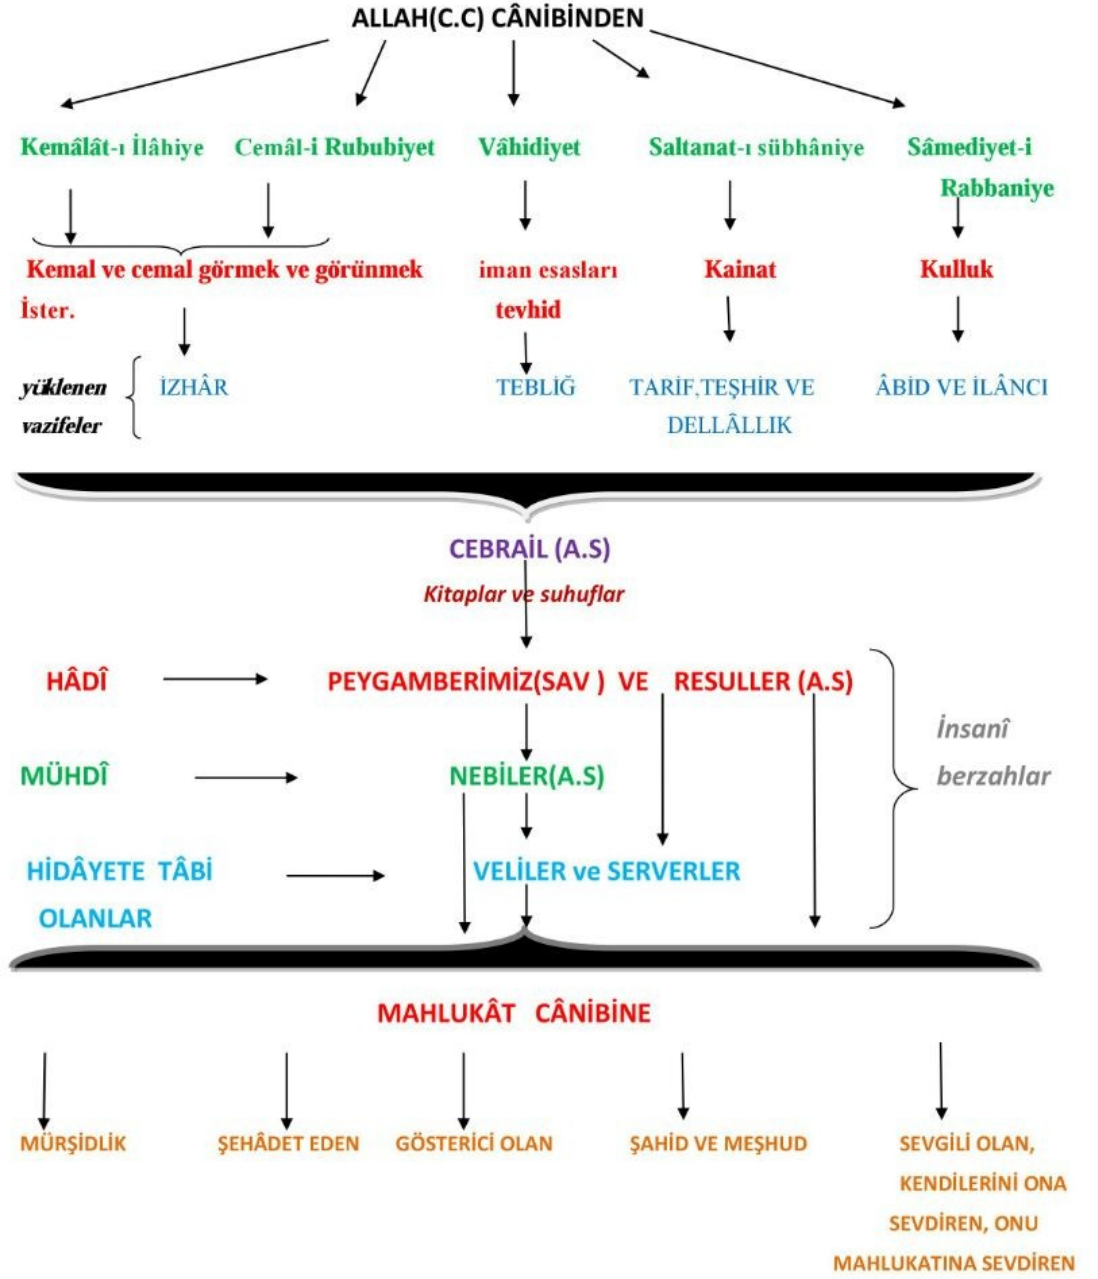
ALLAH(C.C) CÂNİBİNDEN

Kemâlât-ı İlâhiye

Cemâl-i Rububiyet

Vâhidiyet

Saltanat-ı sübhâniye

Sâmediyet-i Rabbaniye

Kemal ve cemal görmek ve görünmek İster.

iman esasları tevhid

Kainat

Kulluk

yüklenen vazifeler

İZHÂR

TEBLİĞ

TARİF,TEŞHİR VE DELLÂLLIK

ÂBİD VE İLÂNCI

CEBRAİL (A.S)

Kitaplar ve suhuflar

HÂDÎ

PEYGAMBERİMİZ(SAV ) VE RESULLER (A.S)

İnsanî berzahlar

MÜHDÎ

NEBİLER(A.S)

HİDÂYETE TÂBİ OLANLAR

VELİLER ve SERVERLER

MAHLUKÂT CÂNİBİNE

MÜRŞİDLİK

ŞEHÂDET EDEN

GÖSTERİCİ OLAN

ŞAHİD VE MEŞHUD

SEVGİLİ OLAN, KENDİLERİNİ ONA SEVDİREN, ONU MAHLUKATINA SEVDİREN